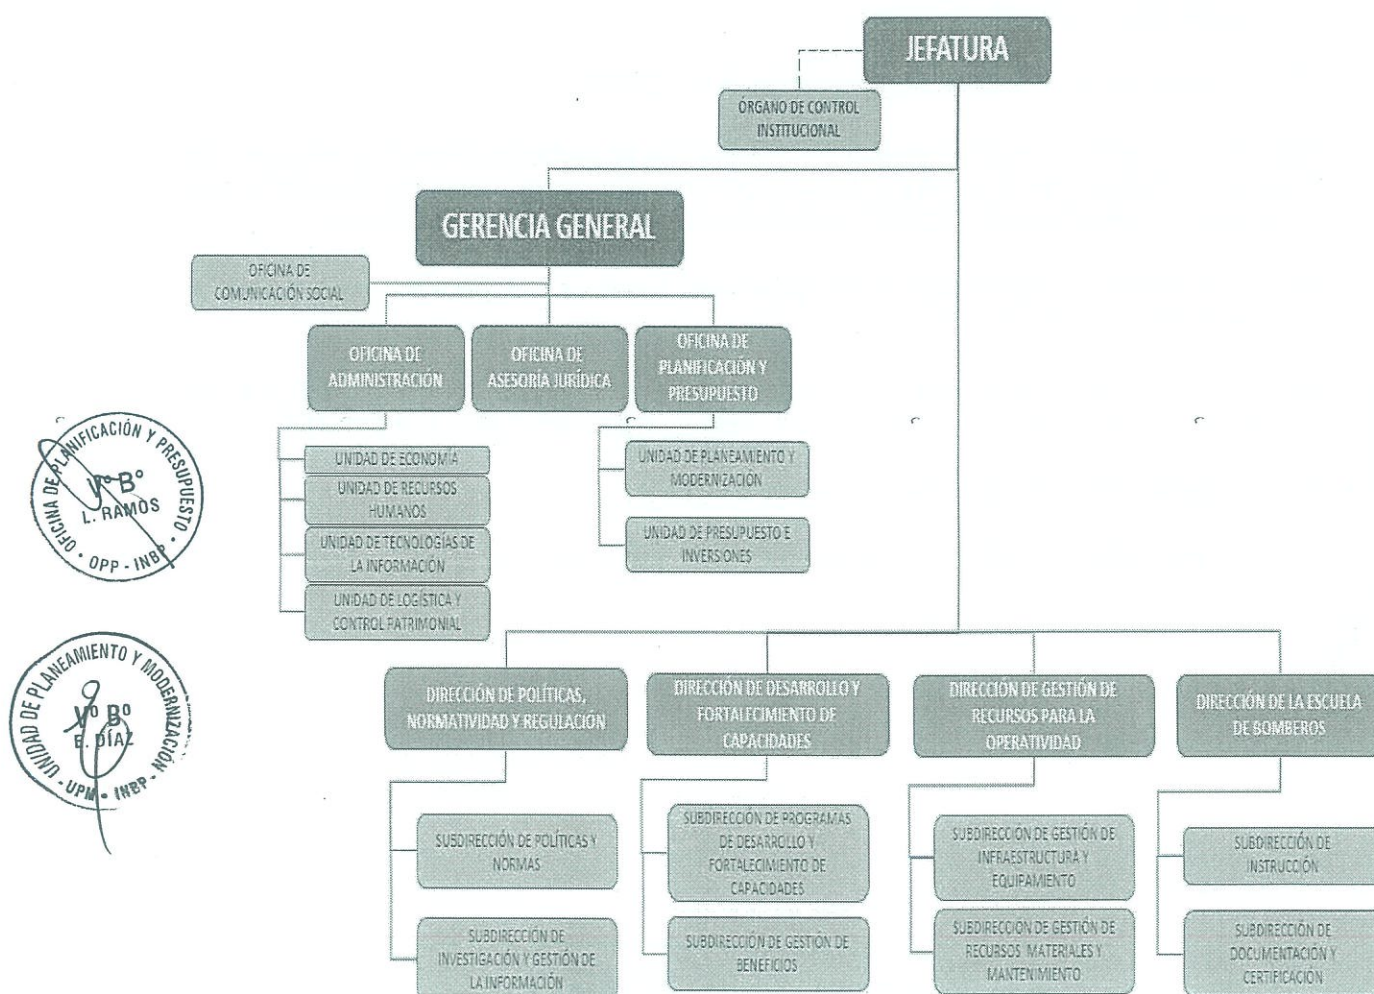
JEFATURA

ORGANO DE CONTROL INSTITUCIONAL

GERENCIA GENERAL

OFICINA DE COMUNICACIÓN SOCIAL

OFICINA DE ADMINISTRACIÓN

OFICINA DE ASESORÍA JURÍDICA

OFICINA DE PLANIFICACIÓN Y PRESUPUESTO

UNIDAD DE ECONOMÍA

UNIDAD DE RECURSOS HUMANOS

UNIDAD DE TECNOLOGÍAS DE LA INFORMACIÓN

UNIDAD DE LOGÍSTICA Y CONTROL PATRIMONIAL

UNIDAD DE PLANEAMIENTO Y MODERNIZACIÓN

UNIDAD DE PRESUPUESTO E INVERSIONES

OFICINA DE PLANIFICACIÓN Y PRESUPUESTO
V° B°
L. RAMOS
OPP - INBP

UNIDAD DE PLANEAMIENTO Y MODERNIZACIÓN
V° B°
E. DÍAZ
UPM - INBP

DIRECCIÓN DE POLÍTICAS, NORMATIVIDAD Y REGULACIÓN

DIRECCIÓN DE DESARROLLO Y FORTALECIMIENTO DE CAPACIDADES

DIRECCIÓN DE GESTIÓN DE RECURSOS PARA LA OPERATIVIDAD

DIRECCIÓN DE LA ESCUELA DE BOMBEROS

SUBDIRECCIÓN DE POLÍTICAS Y NORMAS

SUBDIRECCIÓN DE INVESTIGACIÓN Y GESTIÓN DE LA INFORMACIÓN

SUBDIRECCIÓN DE PROGRAMAS DE DESARROLLO Y FORTALECIMIENTO DE CAPACIDADES

SUBDIRECCIÓN DE GESTIÓN DE BENEFICIOS

SUBDIRECCIÓN DE GESTIÓN DE INFRAESTRUCTURA Y EQUIPAMIENTO

SUBDIRECCION DE GESTIÓN DE RECURSOS MATERIALES Y MANTENIMIENTO

SUBDIRECCIÓN DE INSTRUCCIÓN

SUBDIRECCIÓN DE DOCUMENTACIÓN Y CERTIFICACIÓN